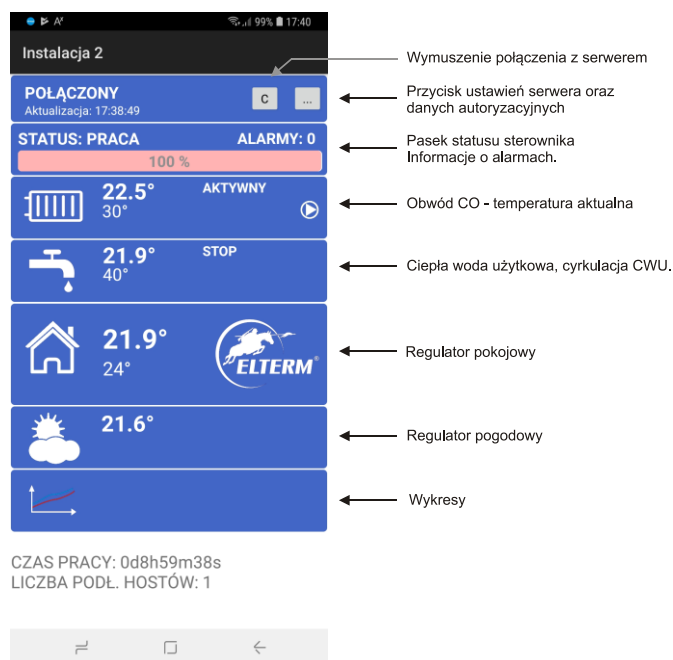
99% 17:40

Instalacja 2

POŁĄCZONY
Aktualizacja: 17:38:49
C ...

STATUS: PRACA ALARMY: 0
100 %

22.5°
30°
AKTYWNY

21.9°
40°
STOP

21.9°
24°
ELTERM

21.6°

CZAS PRACY: 0d8h59m38s
LICZBA PODŁ. HOSTÓW: 1

Wymuszenie połączenia z serwerem

Przycisk ustawień serwera oraz danych autoryzacyjnych

Pasek statusu sterownika
Informacje o alarmach.

Obwód CO - temperatura aktualna

Ciepła woda użytkowa, cyrkulacja CWU.

Regulator pokojowy

Regulator pogodowy

Wykresy